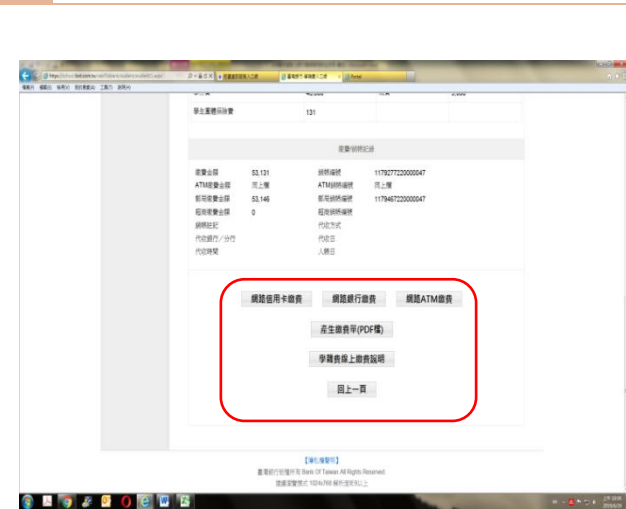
學生團體保險費　131

繳費明細紀錄

繳費金額　53,131　銷帳編號　1179277220000047
ATM繳費金額　同上欄　ATM銷帳編號　同上欄
郵局繳費金額　53,146　郵局銷帳編號　1179467220000047
超商繳費金額　0　超商銷帳編號
銷帳註記　代收方式
代收銀行／分行　代收日
代收時間　入帳日

網路信用卡繳費　網路銀行繳費　網路ATM繳費

產生繳費單(PDF檔)

學雜費線上繳費說明

回上一頁

【隱私權聲明】
臺灣銀行股份有限公司 Bank Of Taiwan All Rights Reserved
建議瀏覽器版本 1024x768 解析度以上